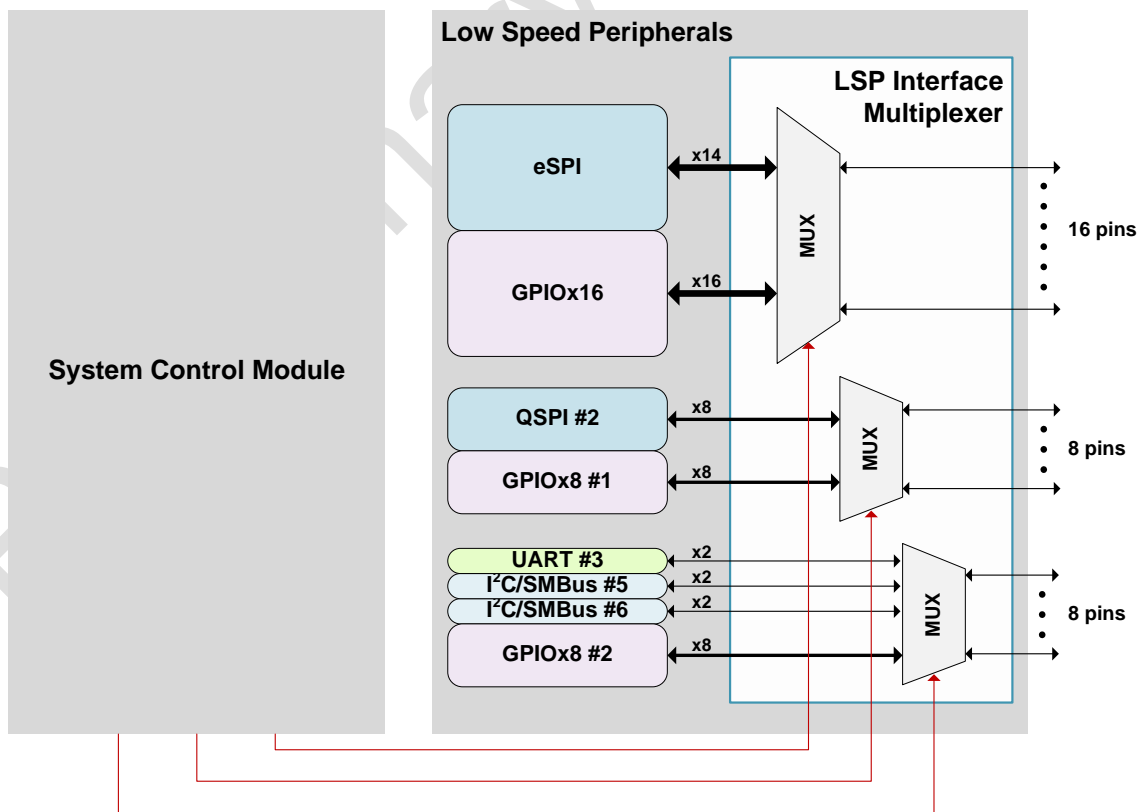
System Control Module

Low Speed Peripherals

LSP Interface Multiplexer

eSPI

x14

GPIOx16

x16

MUX

16 pins

QSPI #2

x8

GPIOx8 #1

x8

MUX

8 pins

UART #3

x2

I$^2$C/SMBus #5

x2

I$^2$C/SMBus #6

x2

GPIOx8 #2

x8

MUX

8 pins